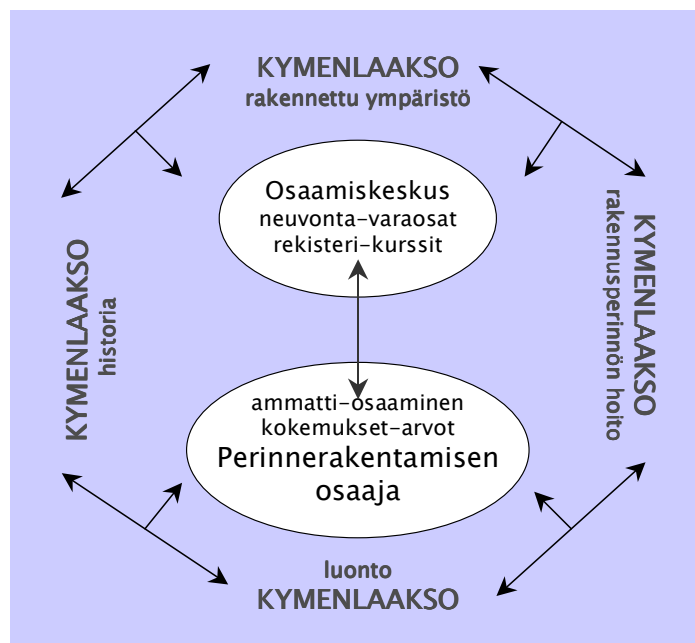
KYMENLAAKSO
rakennettu ympäristö

Osaamiskeskus
neuvonta-varaosat
rekisteri-kurssit

KYMENLAAKSO
historia

KYMENLAAKSO
rakennusperinnön hoito

ammatti-osaaminen
kokemukset-arvot
Perinnerakentamisen
osaaja

luonto
KYMENLAAKSO